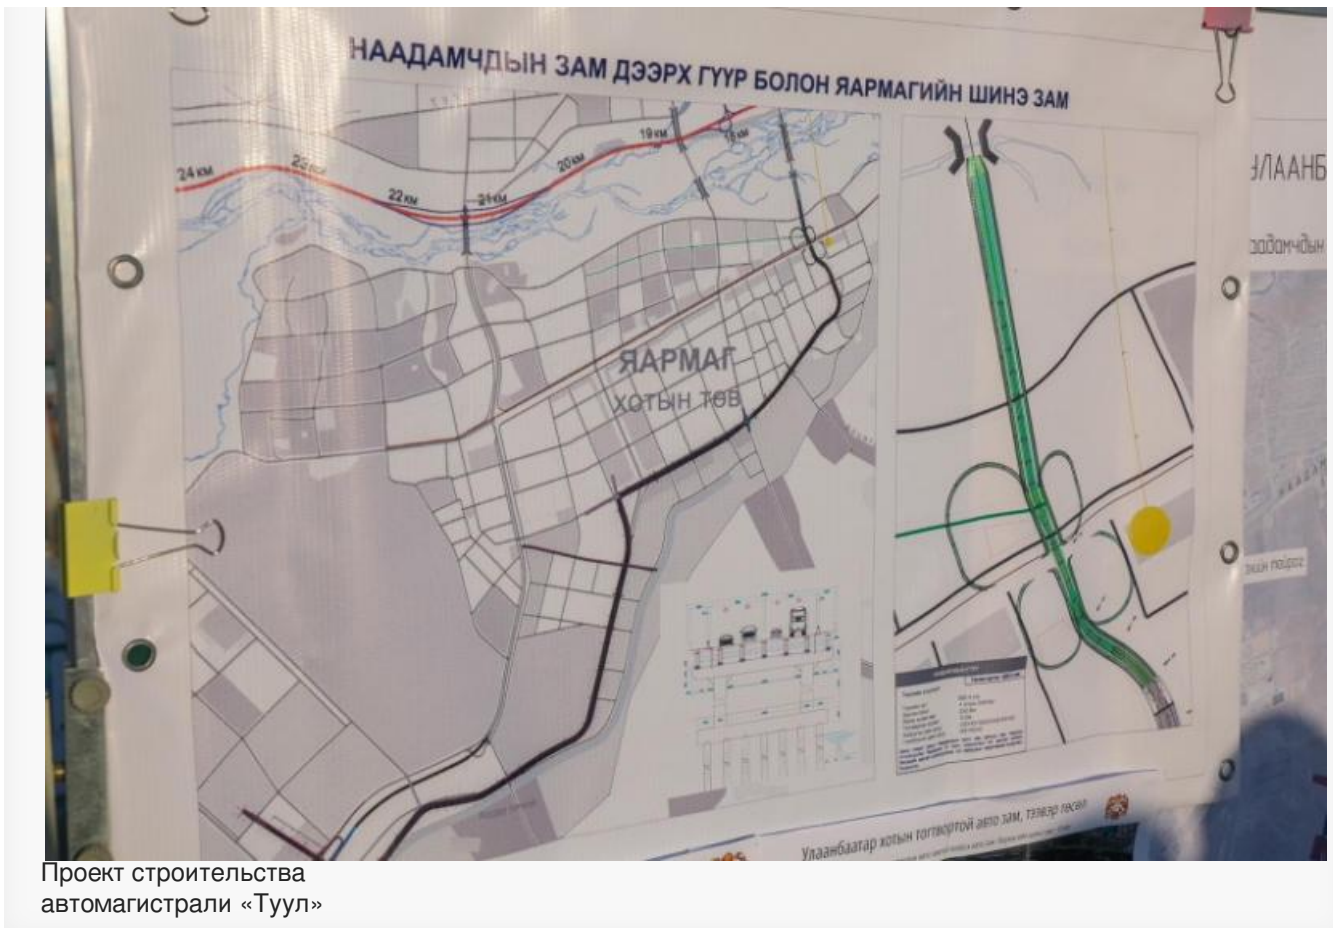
НААДАМЧДЫН ЗАМ ДЭЭРХ ГҮҮР БОЛОН ЯАРМАГИЙН ШИНЭ ЗАМ

24 км
23 км
22 км
21 км
20 км
19 км
18 км

ЯАРМАГ
ХОТЫН ТӨВ

УЛААНБ
наадамчдын

Улаанбаатар хотын тогтвортой авто зам, төлөвр төсөл

Проект строительства автомагистрали «Туул»